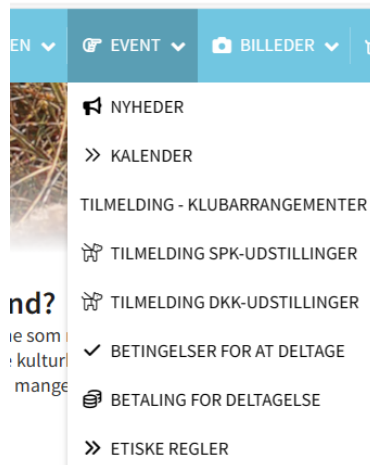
EN EVENT BILLEDER

NYHEDER
KALENDER
TILMELDING - KLUBARRANGEMENTER
TILMELDING SPK-UDSTILLINGER
TILMELDING DKK-UDSTILLINGER
BETINGELSER FOR AT DELTAGE
BETALING FOR DELTAGELSE
ETISKE REGLER

nd?
e som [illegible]
e kultur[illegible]
mange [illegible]